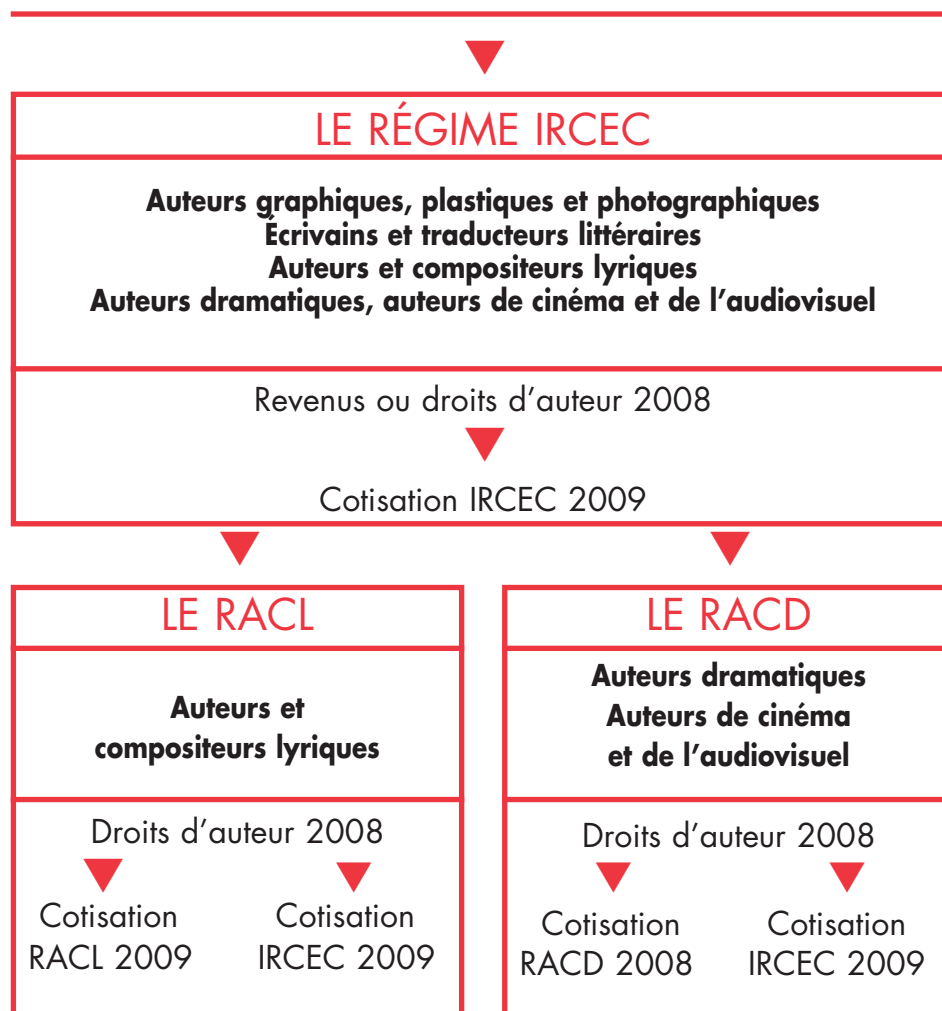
LE RÉGIME IRCEC

Auteurs graphiques, plastiques et photographiques
Écrivains et traducteurs littéraires
Auteurs et compositeurs lyriques
Auteurs dramatiques, auteurs de cinéma et de l'audiovisuel

Revenus ou droits d'auteur 2008

Cotisation IRCEC 2009

LE RACL

Auteurs et compositeurs lyriques

Droits d'auteur 2008

Cotisation RACL 2009

Cotisation IRCEC 2009

LE RACD

Auteurs dramatiques
Auteurs de cinéma et de l'audiovisuel

Droits d'auteur 2008

Cotisation RACD 2008

Cotisation IRCEC 2009